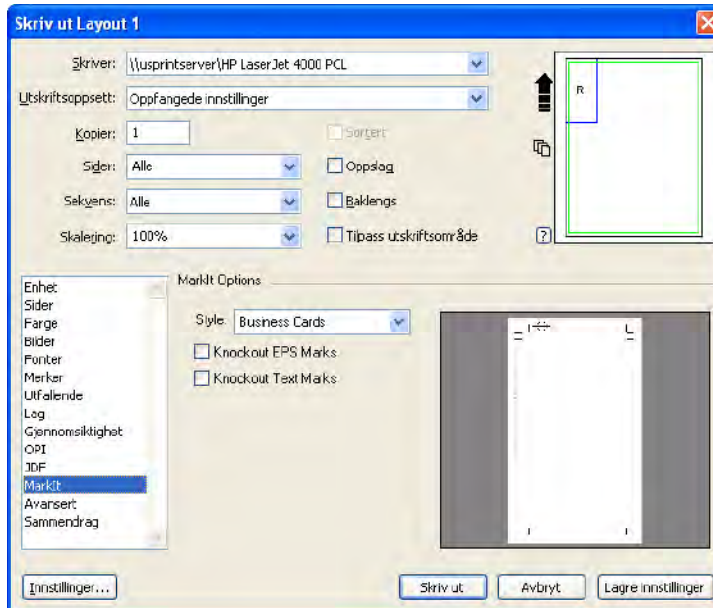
Skriv ut Layout 1

Skriver: \\usprintserver\HP LaserJet 4000 PCL

Utskriftsoppsett: Oppfangede innstillinger

Kopier: 1

Sortert

Sider: Alle

Oppslag

Sekvens: Alle

Baklengs

Skalering: 100%

Tilpass utskriftsområde

R

?

Enhet
Sider
Farge
Bilder
Fonter
Merker
Utfallende
Logg
Gjennomsiktighet
OPI
JDF
MarkIt
Avansert
Sammendrag

MarkIt Options

Style: Business Cards

Knockout EPS Marks

Knockout Text Marks

Innstillinger...

Skriv ut

Avbryt

Lagre innstillinger